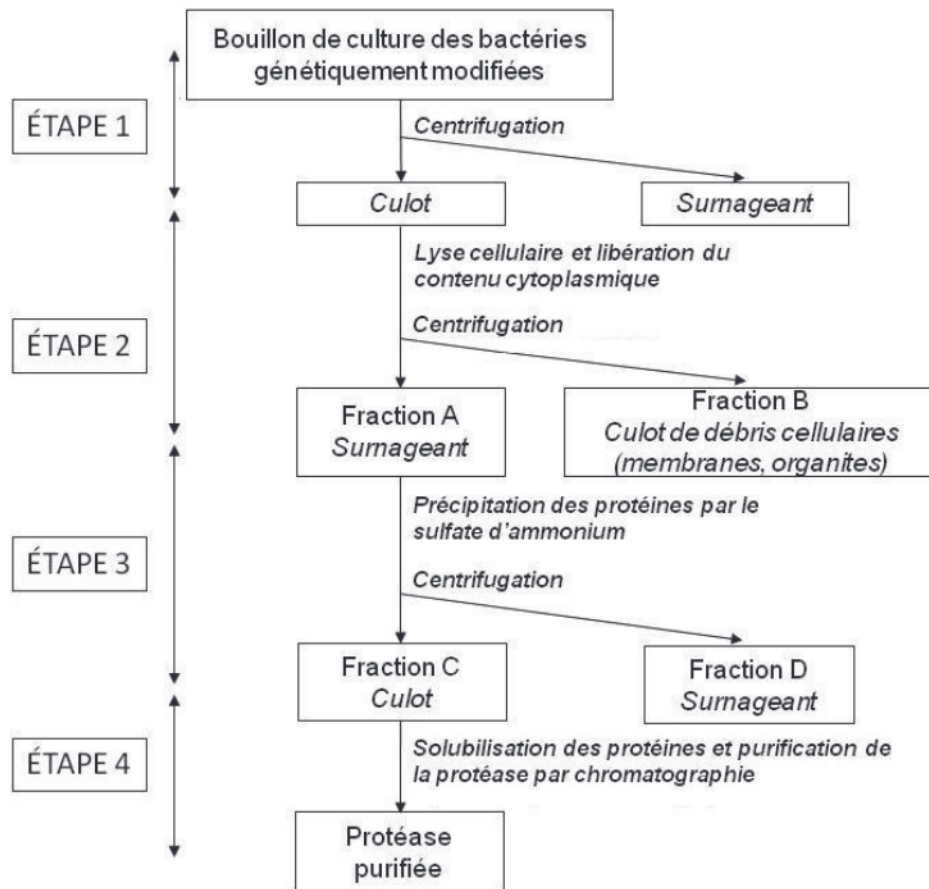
Bouillon de culture des bactéries génétiquement modifiées

ÉTAPE 1

Centrifugation

Culot

Surnageant

Lyse cellulaire et libération du contenu cytoplasmique

ÉTAPE 2

Centrifugation

Fraction A
Surnageant

Fraction B
Culot de débris cellulaires (membranes, organites)

Précipitation des protéines par le sulfate d'ammonium

ÉTAPE 3

Centrifugation

Fraction C
Culot

Fraction D
Surnageant

ÉTAPE 4

Solubilisation des protéines et purification de la protéase par chromatographie

Protéase purifiée